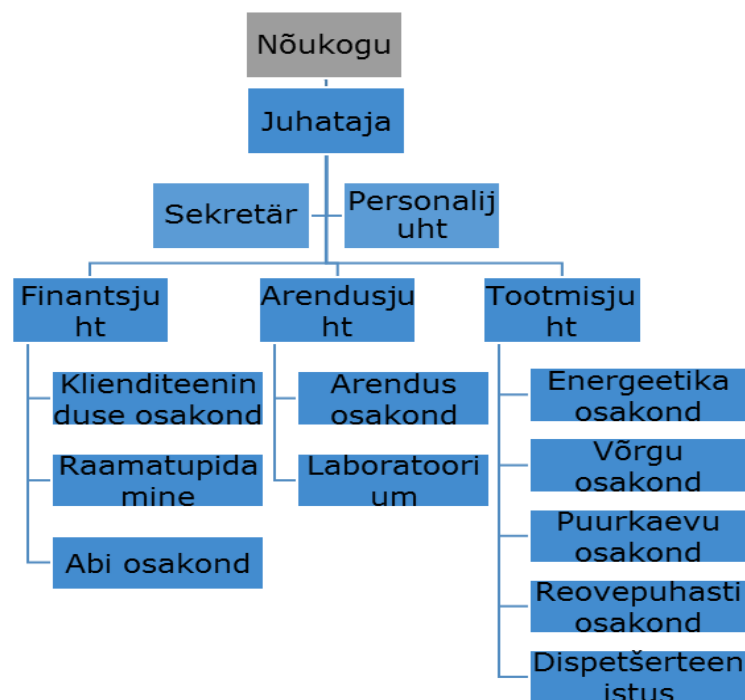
Nõukogu

Juhataja

Sekretär

Personalijuht

Finantsjuht

Arendusjuht

Tootmisjuht

Klienditeeninduse osakond

Raamatupidamine

Abi osakond

Arendus osakond

Laboratoorium

Energeetika osakond

Võrgu osakond

Puurkaevu osakond

Reovepuhasti osakond

Dispetšerteenistus